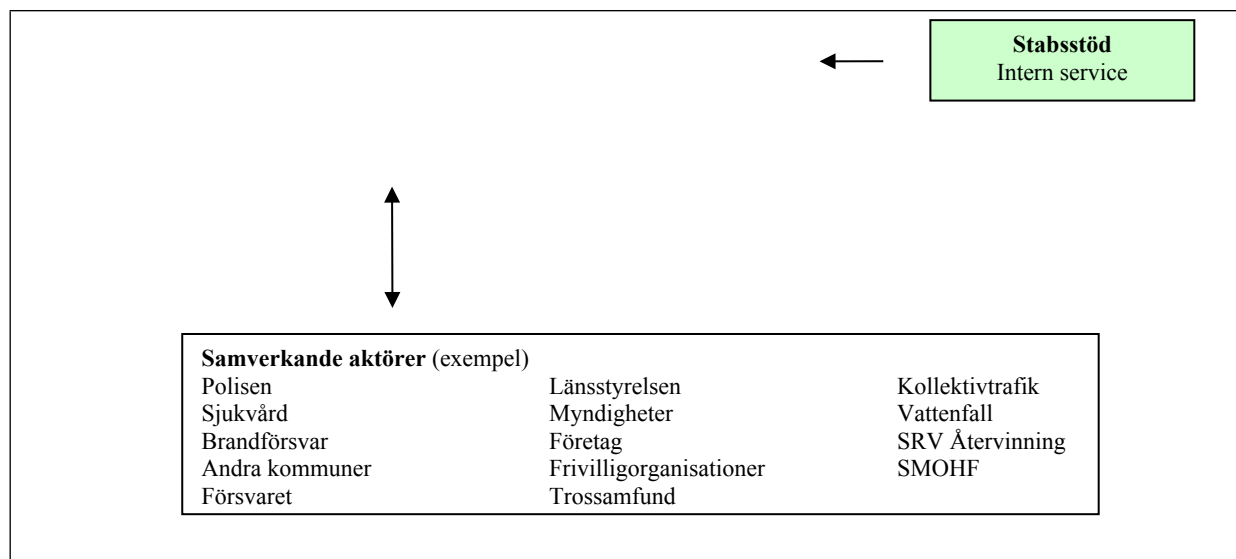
**Stabsstöd**
Intern service

**Samverkande aktörer** (exempel)

Polisen
Sjukvård
Brandförsvar
Andra kommuner
Försvaret

Länsstyrelsen
Myndigheter
Företag
Frivilligorganisationer
Trossamfund

Kollektivtrafik
Vattenfall
SRV Återvinning
SMOHF